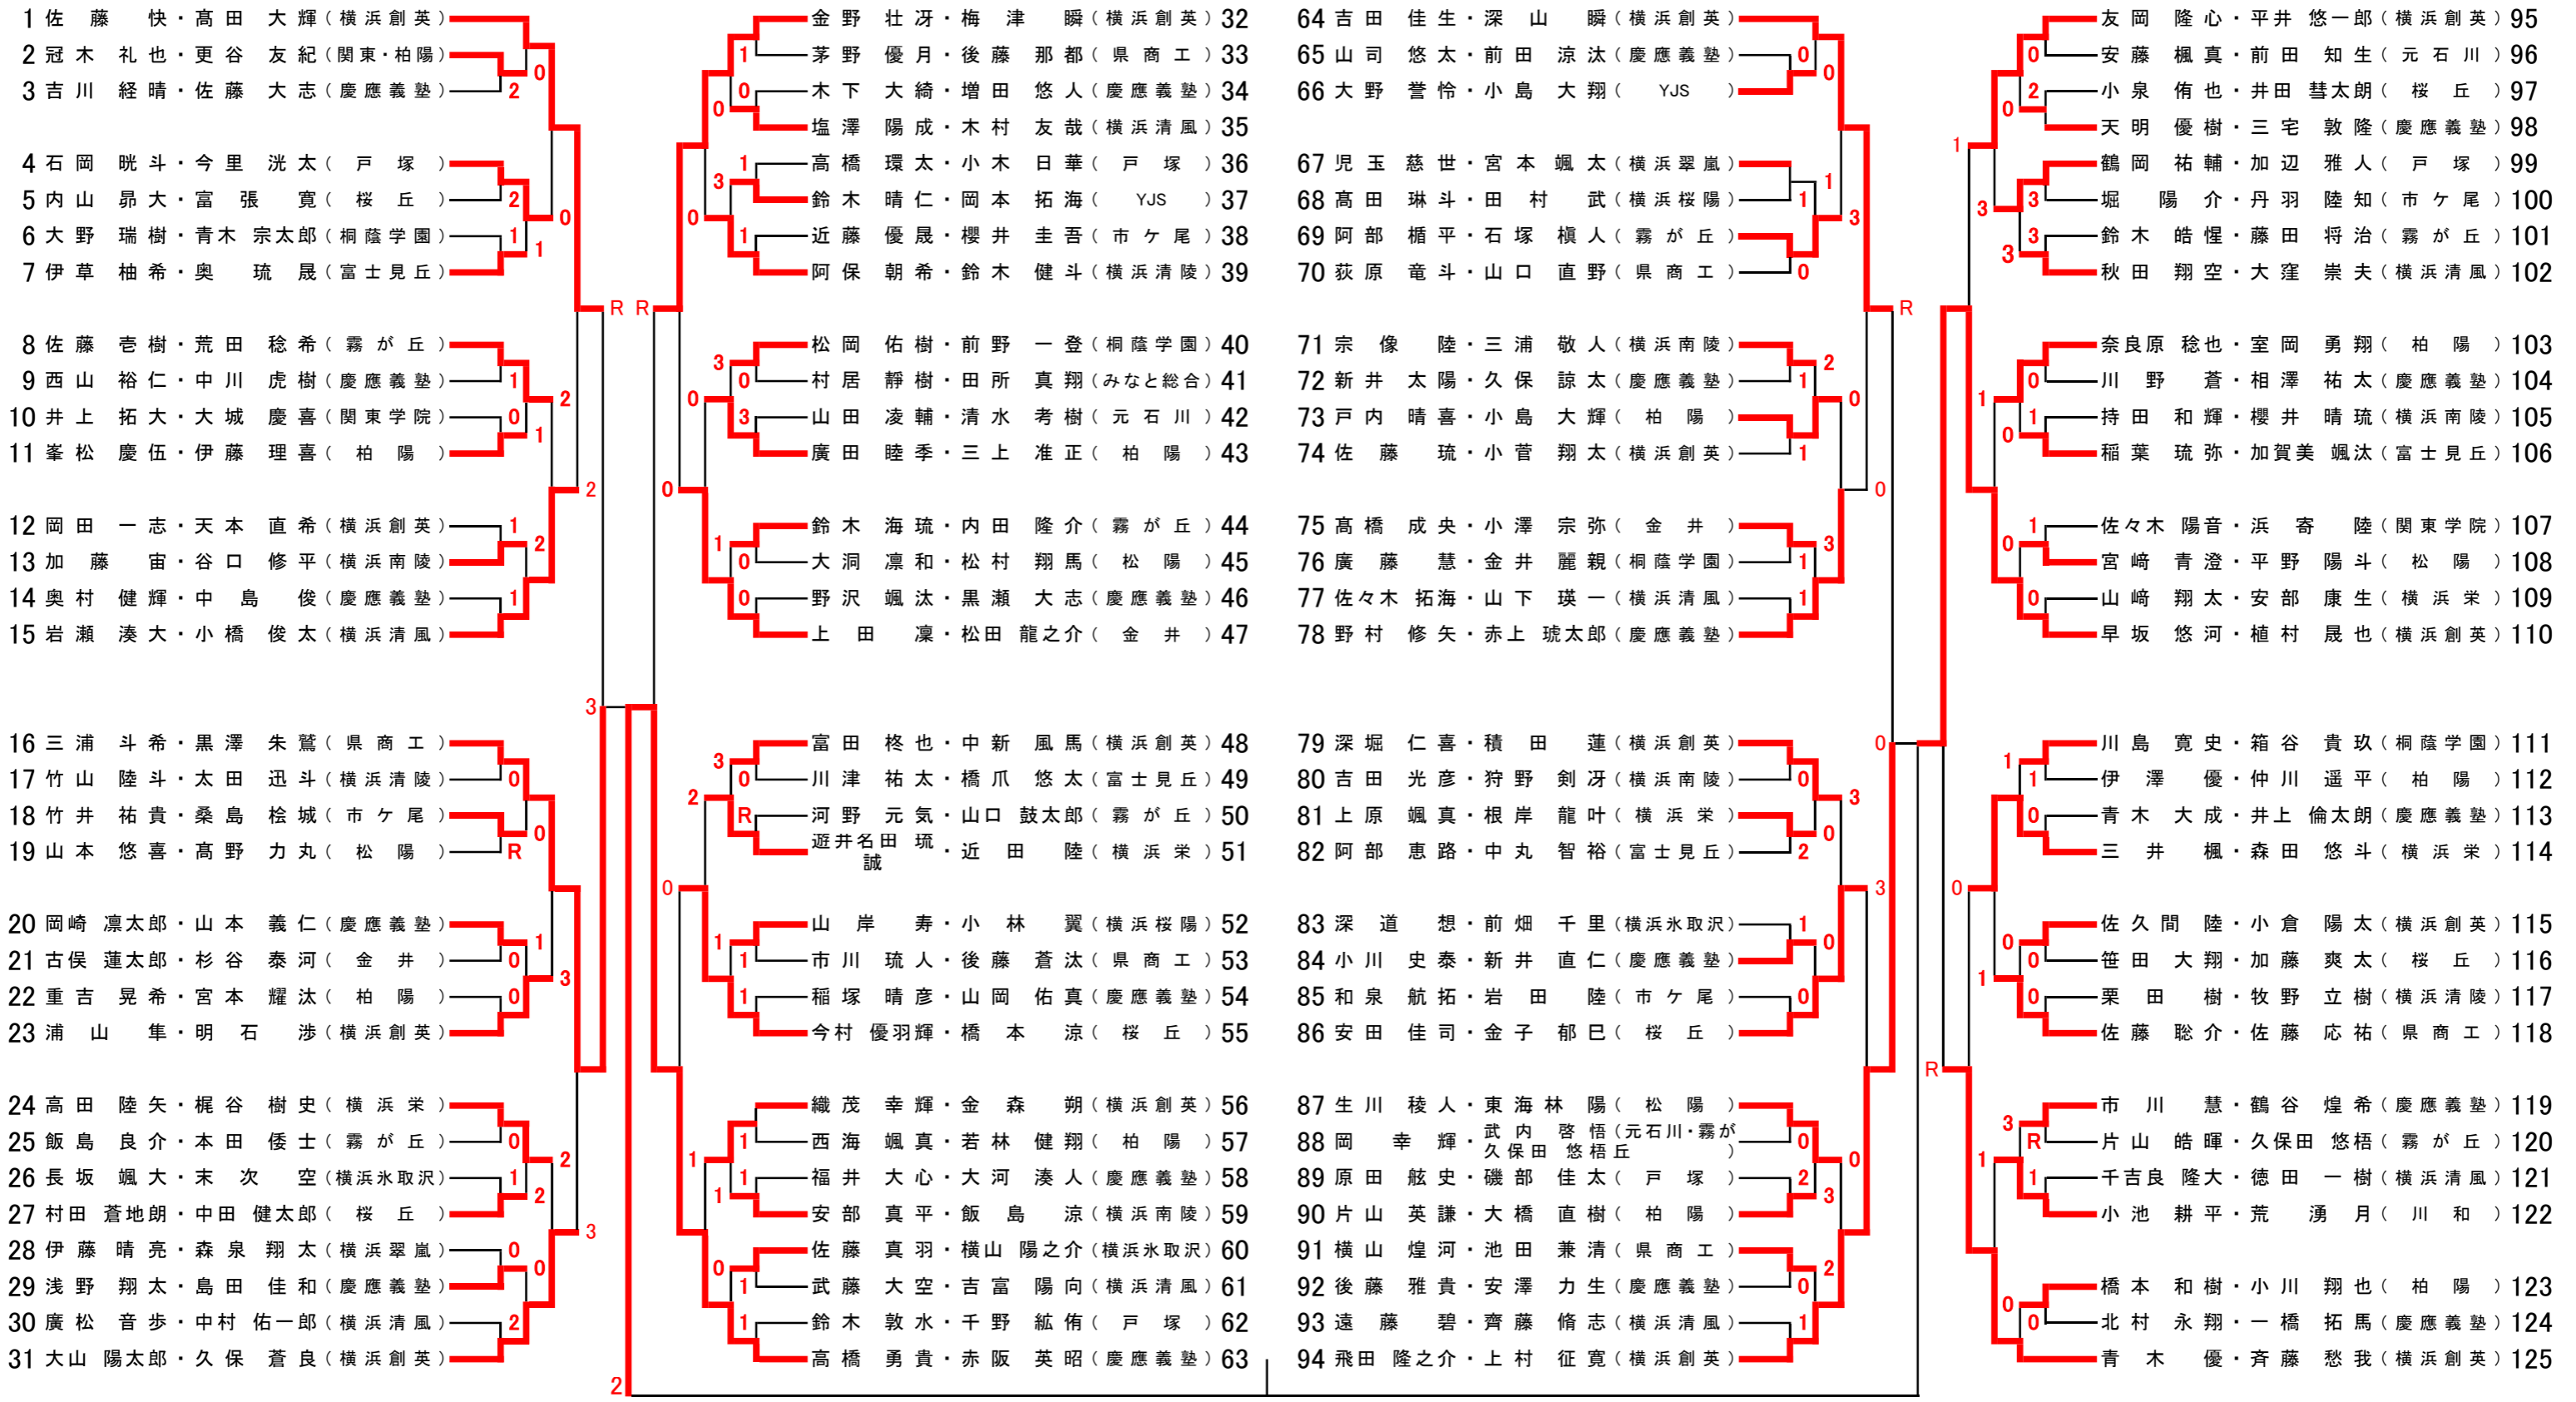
1 佐藤 快・髙田 大輝（横浜創英）
2 冠木 礼也・更谷 友紀（関東・柏陽）
3 吉川 経晴・佐藤 大志（慶應義塾）
4 石岡 晄斗・今里 洸太（戸塚）
5 内山 昴大・富張 寛（桜丘）
6 大野 瑞樹・青木 宗太郎（桐蔭学園）
7 伊草 柚希・奥 琉晟（富士見丘）
8 佐藤 壱樹・荒田 稔希（霧が丘）
9 西山 裕仁・中川 虎樹（慶應義塾）
10 井上 拓大・大城 慶喜（関東学院）
11 峯松 慶伍・伊藤 理喜（柏陽）
12 岡田 一志・天本 直希（横浜創英）
13 加藤 宙・谷口 修平（横浜南陵）
14 奥村 健輝・中島 俊（慶應義塾）
15 岩瀬 湊大・小橋 俊太（横浜清風）
16 三浦 斗希・黒澤 朱鷺（県商工）
17 竹山 陸斗・太田 迅斗（横浜清陵）
18 竹井 祐貴・桑島 桧城（市ケ尾）
19 山本 悠喜・髙野 力丸（松陽）
20 岡崎 凛太郎・山本 義仁（慶應義塾）
21 古俣 蓮太郎・杉谷 泰河（金井）
22 重吉 晃希・宮本 耀汰（柏陽）
23 浦山 隼・明石 渉（横浜創英）
24 高田 陸矢・梶谷 樹史（横浜栄）
25 飯島 良介・本田 倭士（霧が丘）
26 長坂 颯大・末次 空（横浜氷取沢）
27 村田 蒼地朗・中田 健太郎（桜丘）
28 伊藤 晴亮・森泉 翔太（横浜翠嵐）
29 浅野 翔太・島田 佳和（慶應義塾）
30 廣松 音歩・中村 佑一郎（横浜清風）
31 大山 陽太郎・久保 蒼良（横浜創英）

金野 壮冴・梅津 瞬（横浜創英）32
茅野 優月・後藤 那都（県商工）33
木下 大綺・増田 悠人（慶應義塾）34
塩澤 陽成・木村 友哉（横浜清風）35
高橋 環太・小木 日華（戸塚）36
鈴木 晴仁・岡本 拓海（YJS）37
近藤 優晟・櫻井 圭吾（市ケ尾）38
阿保 朝希・鈴木 健斗（横浜清陵）39
松岡 佑樹・前野 一登（桐蔭学園）40
村居 靜樹・田所 真翔（みなと総合）41
山田 凌輔・清水 考樹（元石川）42
廣田 睦季・三上 准正（柏陽）43
鈴木 海琉・内田 隆介（霧が丘）44
大洞 凜和・松村 翔馬（松陽）45
野沢 颯汰・黒瀬 大志（慶應義塾）46
上田 凜・松田 龍之介（金井）47
富田 柊也・中新 風馬（横浜創英）48
川津 祐太・橋爪 悠太（富士見丘）49
河野 元気・山口 鼓太郎（霧が丘）50
遊井名田 琉誠・近田 陸（横浜栄）51
山岸 寿・小林 翼（横浜桜陽）52
市川 琉人・後藤 蒼汰（県商工）53
稲塚 晴彦・山岡 佑真（慶應義塾）54
今村 優羽輝・橋本 涼（桜丘）55
織茂 幸輝・金森 朔（横浜創英）56
西海 颯真・若林 健翔（柏陽）57
福井 大心・大河 湊人（慶應義塾）58
安部 真平・飯島 涼（横浜南陵）59
佐藤 真羽・横山 陽之介（横浜氷取沢）60
武藤 大空・吉富 陽向（横浜清風）61
鈴木 敦水・千野 紘侑（戸塚）62
高橋 勇貴・赤阪 英昭（慶應義塾）63

64 吉田 佳生・深山 瞬（横浜創英）
65 山司 悠太・前田 涼汰（慶應義塾）
66 大野 誉怜・小島 大翔（YJS）
67 児玉 慈世・宮本 颯太（横浜翠嵐）
68 髙田 琳斗・田村 武（横浜桜陽）
69 阿部 楯平・石塚 槙人（霧が丘）
70 荻原 竜斗・山口 直野（県商工）
71 宗像 陸・三浦 敬人（横浜南陵）
72 新井 太陽・久保 諒太（慶應義塾）
73 戸内 晴喜・小島 大輝（柏陽）
74 佐藤 琉・小菅 翔太（横浜創英）
75 髙橋 成央・小澤 宗弥（金井）
76 廣藤 慧・金井 麗親（桐蔭学園）
77 佐々木 拓海・山下 瑛一（横浜清風）
78 野村 修矢・赤上 琥太郎（慶應義塾）
79 深堀 仁喜・積田 蓮（横浜創英）
80 吉田 光彦・狩野 剣冴（横浜南陵）
81 上原 颯真・根岸 龍叶（横浜栄）
82 阿部 恵路・中丸 智裕（富士見丘）
83 深道 想・前畑 千里（横浜氷取沢）
84 小川 史泰・新井 直仁（慶應義塾）
85 和泉 航拓・岩田 陸（市ケ尾）
86 安田 佳司・金子 郁巳（桜丘）
87 生川 稜人・東海林 陽（松陽）
88 岡 幸輝・武内 啓悟 久保田 悠梧（元石川・霧が丘）
89 原田 舷史・磯部 佳太（戸塚）
90 片山 英謙・大橋 直樹（柏陽）
91 横山 煌河・池田 兼清（県商工）
92 後藤 雅貴・安澤 力生（慶應義塾）
93 遠藤 碧・齊藤 脩志（横浜清風）
94 飛田 隆之介・上村 征寛（横浜創英）

友岡 隆心・平井 悠一郎（横浜創英）95
安藤 楓真・前田 知生（元石川）96
小泉 侑也・井田 彗太朗（桜丘）97
天明 優樹・三宅 敦隆（慶應義塾）98
鶴岡 祐輔・加辺 雅人（戸塚）99
堀 陽介・丹羽 陸知（市ケ尾）100
鈴木 皓惺・藤田 将治（霧が丘）101
秋田 翔空・大窪 崇夫（横浜清風）102
奈良原 稔也・室岡 勇翔（柏陽）103
川野 蒼・相澤 祐太（慶應義塾）104
持田 和輝・櫻井 晴琉（横浜南陵）105
稲葉 琉弥・加賀美 颯汰（富士見丘）106
佐々木 陽音・浜寄 陸（関東学院）107
宮崎 青澄・平野 陽斗（松陽）108
山崎 翔太・安部 康生（横浜栄）109
早坂 悠河・植村 晟也（横浜創英）110
川島 寛史・箱谷 貴玖（桐蔭学園）111
伊澤 優・仲川 遥平（柏陽）112
青木 大成・井上 倫太朗（慶應義塾）113
三井 楓・森田 悠斗（横浜栄）114
佐久間 陸・小倉 陽太（横浜創英）115
笹田 大翔・加藤 爽太（桜丘）116
栗田 樹・牧野 立樹（横浜清陵）117
佐藤 聡介・佐藤 応祐（県商工）118
市川 慧・鶴谷 煌希（慶應義塾）119
片山 皓暉・久保田 悠梧（霧が丘）120
千吉良 隆大・徳田 一樹（横浜清風）121
小池 耕平・荒 湧月（川和）122
橋本 和樹・小川 翔也（柏陽）123
北村 永翔・一橋 拓馬（慶應義塾）124
青木 優・斉藤 愸我（横浜創英）125